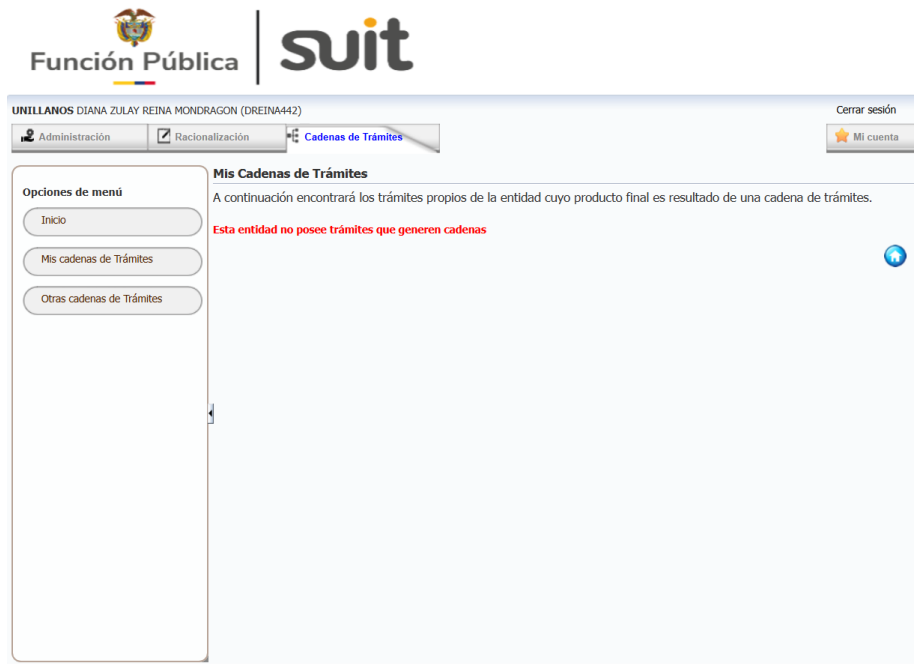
Función Pública
suit

UNILLANOS DIANA ZULAY REINA MONDRAGON (DREINA442)
Cerrar sesión

Administración
Racionalización
Cadenas de Trámites
Mi cuenta

Opciones de menú
Inicio
Mis cadenas de Trámites
Otras cadenas de Trámites

Mis Cadenas de Trámites
A continuación encontrará los trámites propios de la entidad cuyo producto final es resultado de una cadena de trámites.

Esta entidad no posee trámites que generen cadenas